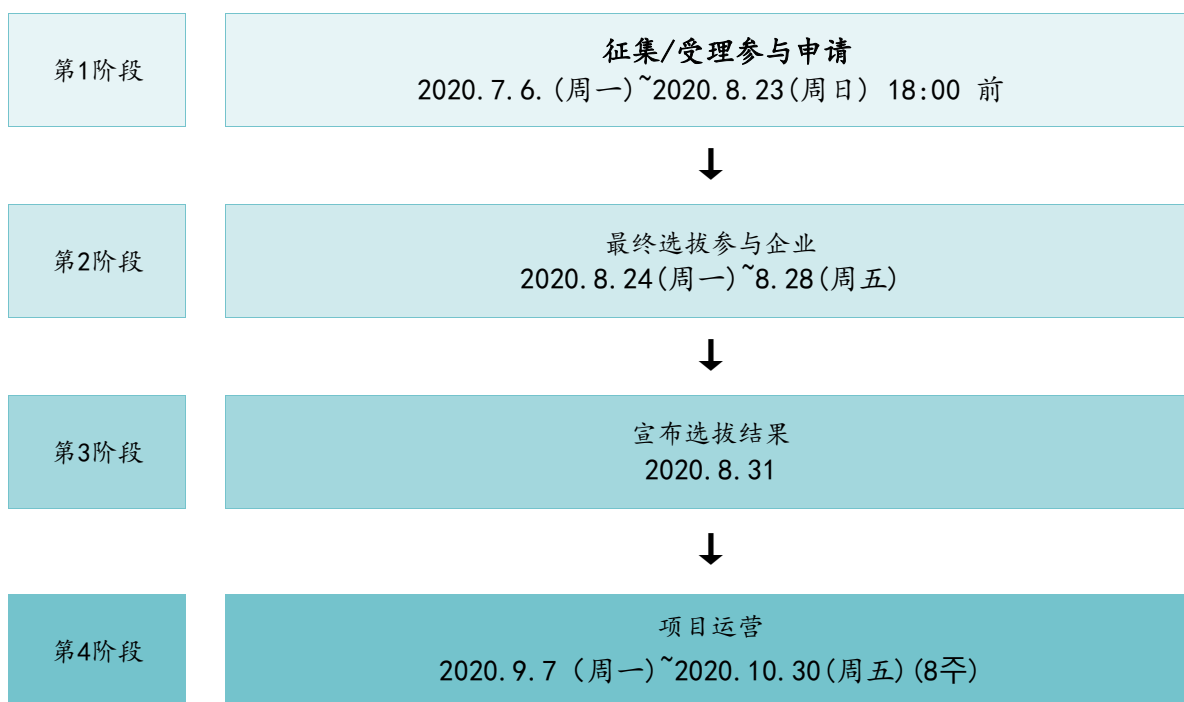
第1阶段

征集/受理参与申请
2020.7.6.(周一)~2020.8.23(周日) 18:00 前

第2阶段

最终选拔参与企业
2020.8.24(周一)~8.28(周五)

第3阶段

宣布选拔结果
2020.8.31

第4阶段

项目运营
2020.9.7 (周一)~2020.10.30(周五)(8주)